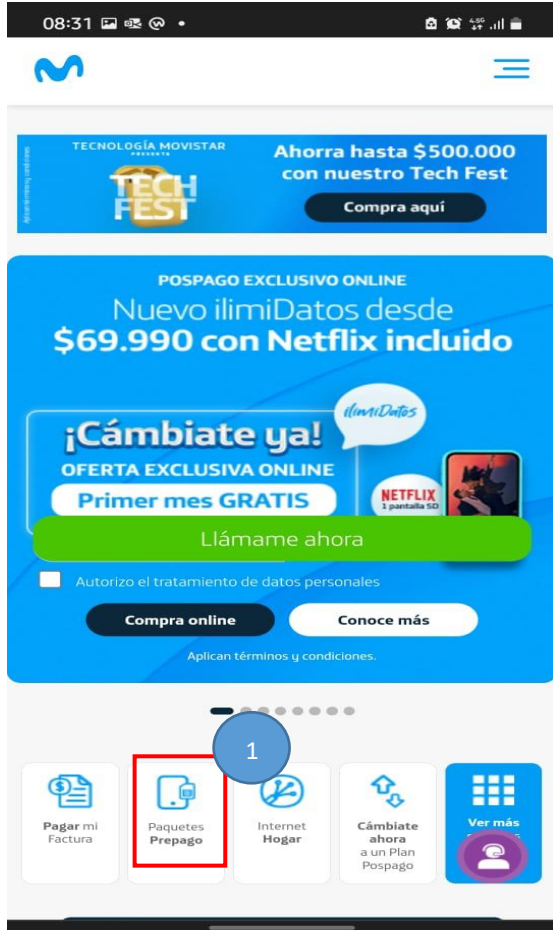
08:31

TECNOLOGÍA MOVISTAR PRESENTA
TECH FEST
Ahorra hasta $500.000 con nuestro Tech Fest
Compra aquí

POSPAGO EXCLUSIVO ONLINE
Nuevo ilimiDatos desde $69.990 con Netflix incluido

ilimiDatos
¡Cámbiate ya!
OFERTA EXCLUSIVA ONLINE
Primer mes GRATIS
NETFLIX 1 pantalla SD

Llámame ahora

Autorizo el tratamiento de datos personales

Compra online
Conoce más

Aplican términos y condiciones.

1

Pagar mi Factura

Paquetes Prepago

Internet Hogar

Cámbiate ahora a un Plan Pospago

Ver más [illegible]